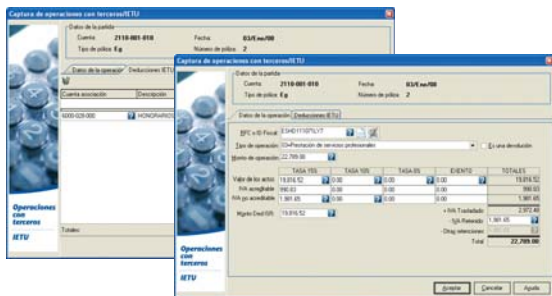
Captura de operaciones con terceros/IETU

Datos de la partida
Cuenta 2110-001-010
Fecha 03/Ene/08
Tipo de póliza Eg
Número de póliza 2

Datos de la operación
Deducciones IETU
Cuenta asociación
Descripción
6000-028-000
HONORARIOS

Operaciones con terceros
IETU

Totales

Captura de operaciones con terceros/IETU

Datos de la partida
Cuenta 2110-001-010
Fecha 03/Ene/08
Tipo de póliza Eg
Número de póliza 2

Datos de la operación
Deducciones IETU

RFC o ID Fiscal ESHD111071LYT
Tipo de operación 03=Prestación de servicios profesionales
Es una devolución
Monto de operación 22,789.00

| | TASA 15% | TASA 10% | TASA 0% | EXENTO | TOTALES |
|---|---|---|---|---|---|
| Valor de los actos | 19,816.52 | 0.00 | 0.00 | 0.00 | 19,816.52 |
| IVA acreditable | 990.83 | 0.00 | 0.00 | | 990.83 |
| IVA no acreditable | 1,981.65 | 0.00 | 0.00 | | 1,981.65 |

Mgnto Ded ISR 19,816.52
+ IVA Trasladado 2,972.48
- IVA Retenido 1,981.65
- Otras retenciones 0.00
Total 22,789.00

Operaciones con terceros
IETU

Aceptar
Cancelar
Ayuda